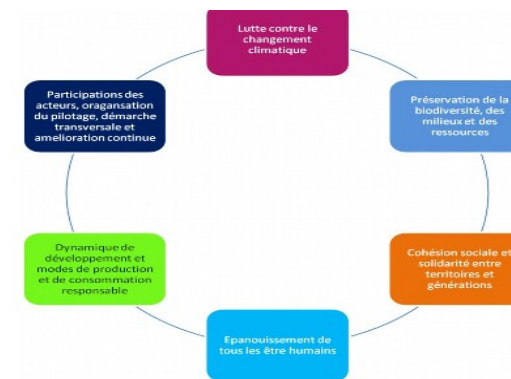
Lutte contre le changement climatique

Préservation de la biodiversité, des milieux et des ressources

Cohésion sociale et solidarité entre territoires et générations

Epanouissement de tous les être humains

Dynamique de développement et modes de production et de consommation responsable

Participations des acteurs, oragansation du pilotage, démarche transversale et amelioration continue